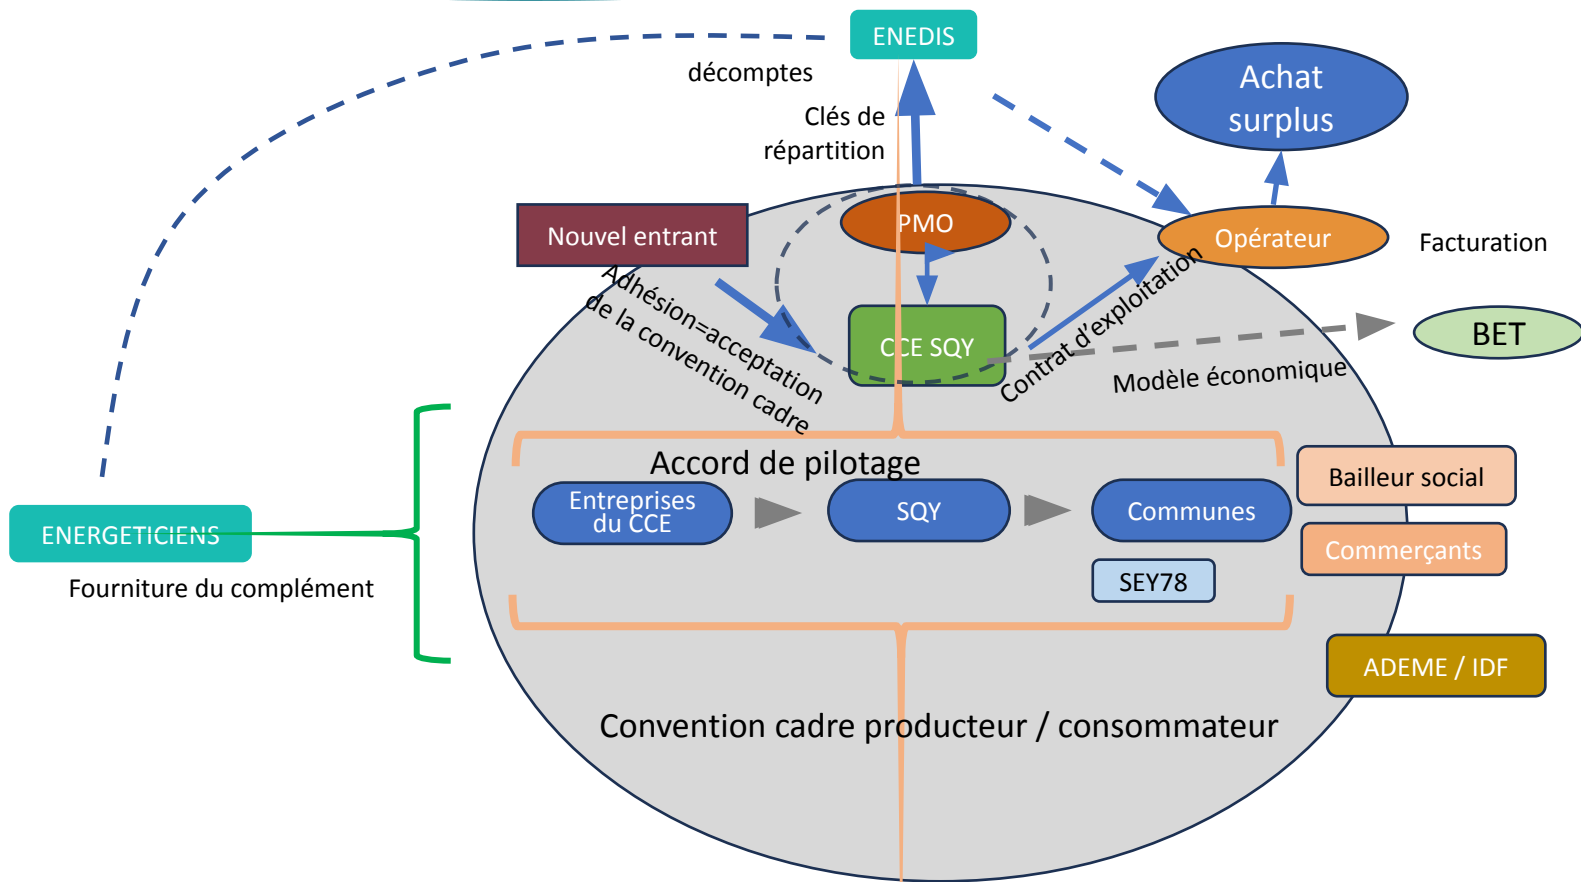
ENEDIS

décomptes

Clés de répartition

Achat surplus

Nouvel entrant

PMO

Opérateur

Facturation

Adhésion=acceptation de la convention cadre

CCE SQY

Contrat d'exploitation

BET

Modèle économique

Accord de pilotage

Entreprises du CCE

SQY

Communes

Bailleur social

ENERGETICIENS

Commerçants

Fourniture du complément

SEY78

ADEME / IDF

Convention cadre producteur / consommateur